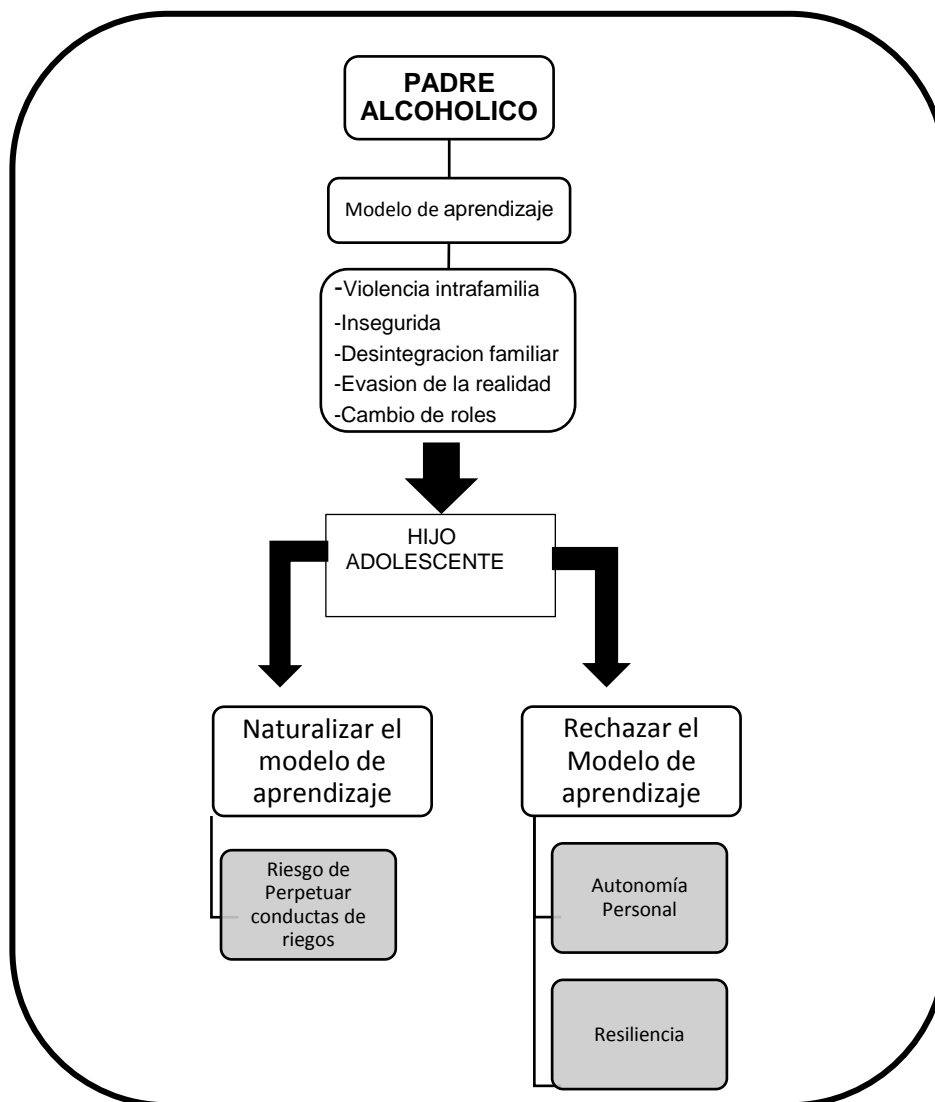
PADRE ALCOHOLICO

Modelo de aprendizaje

-Violencia intrafamilia
-Insegurida
-Desintegracion familiar
-Evasion de la realidad
-Cambio de roles

HIJO ADOLESCENTE

Naturalizar el modelo de aprendizaje

Riesgo de Perpetuar conductas de riegos

Rechazar el Modelo de aprendizaje

Autonomía Personal

Resiliencia